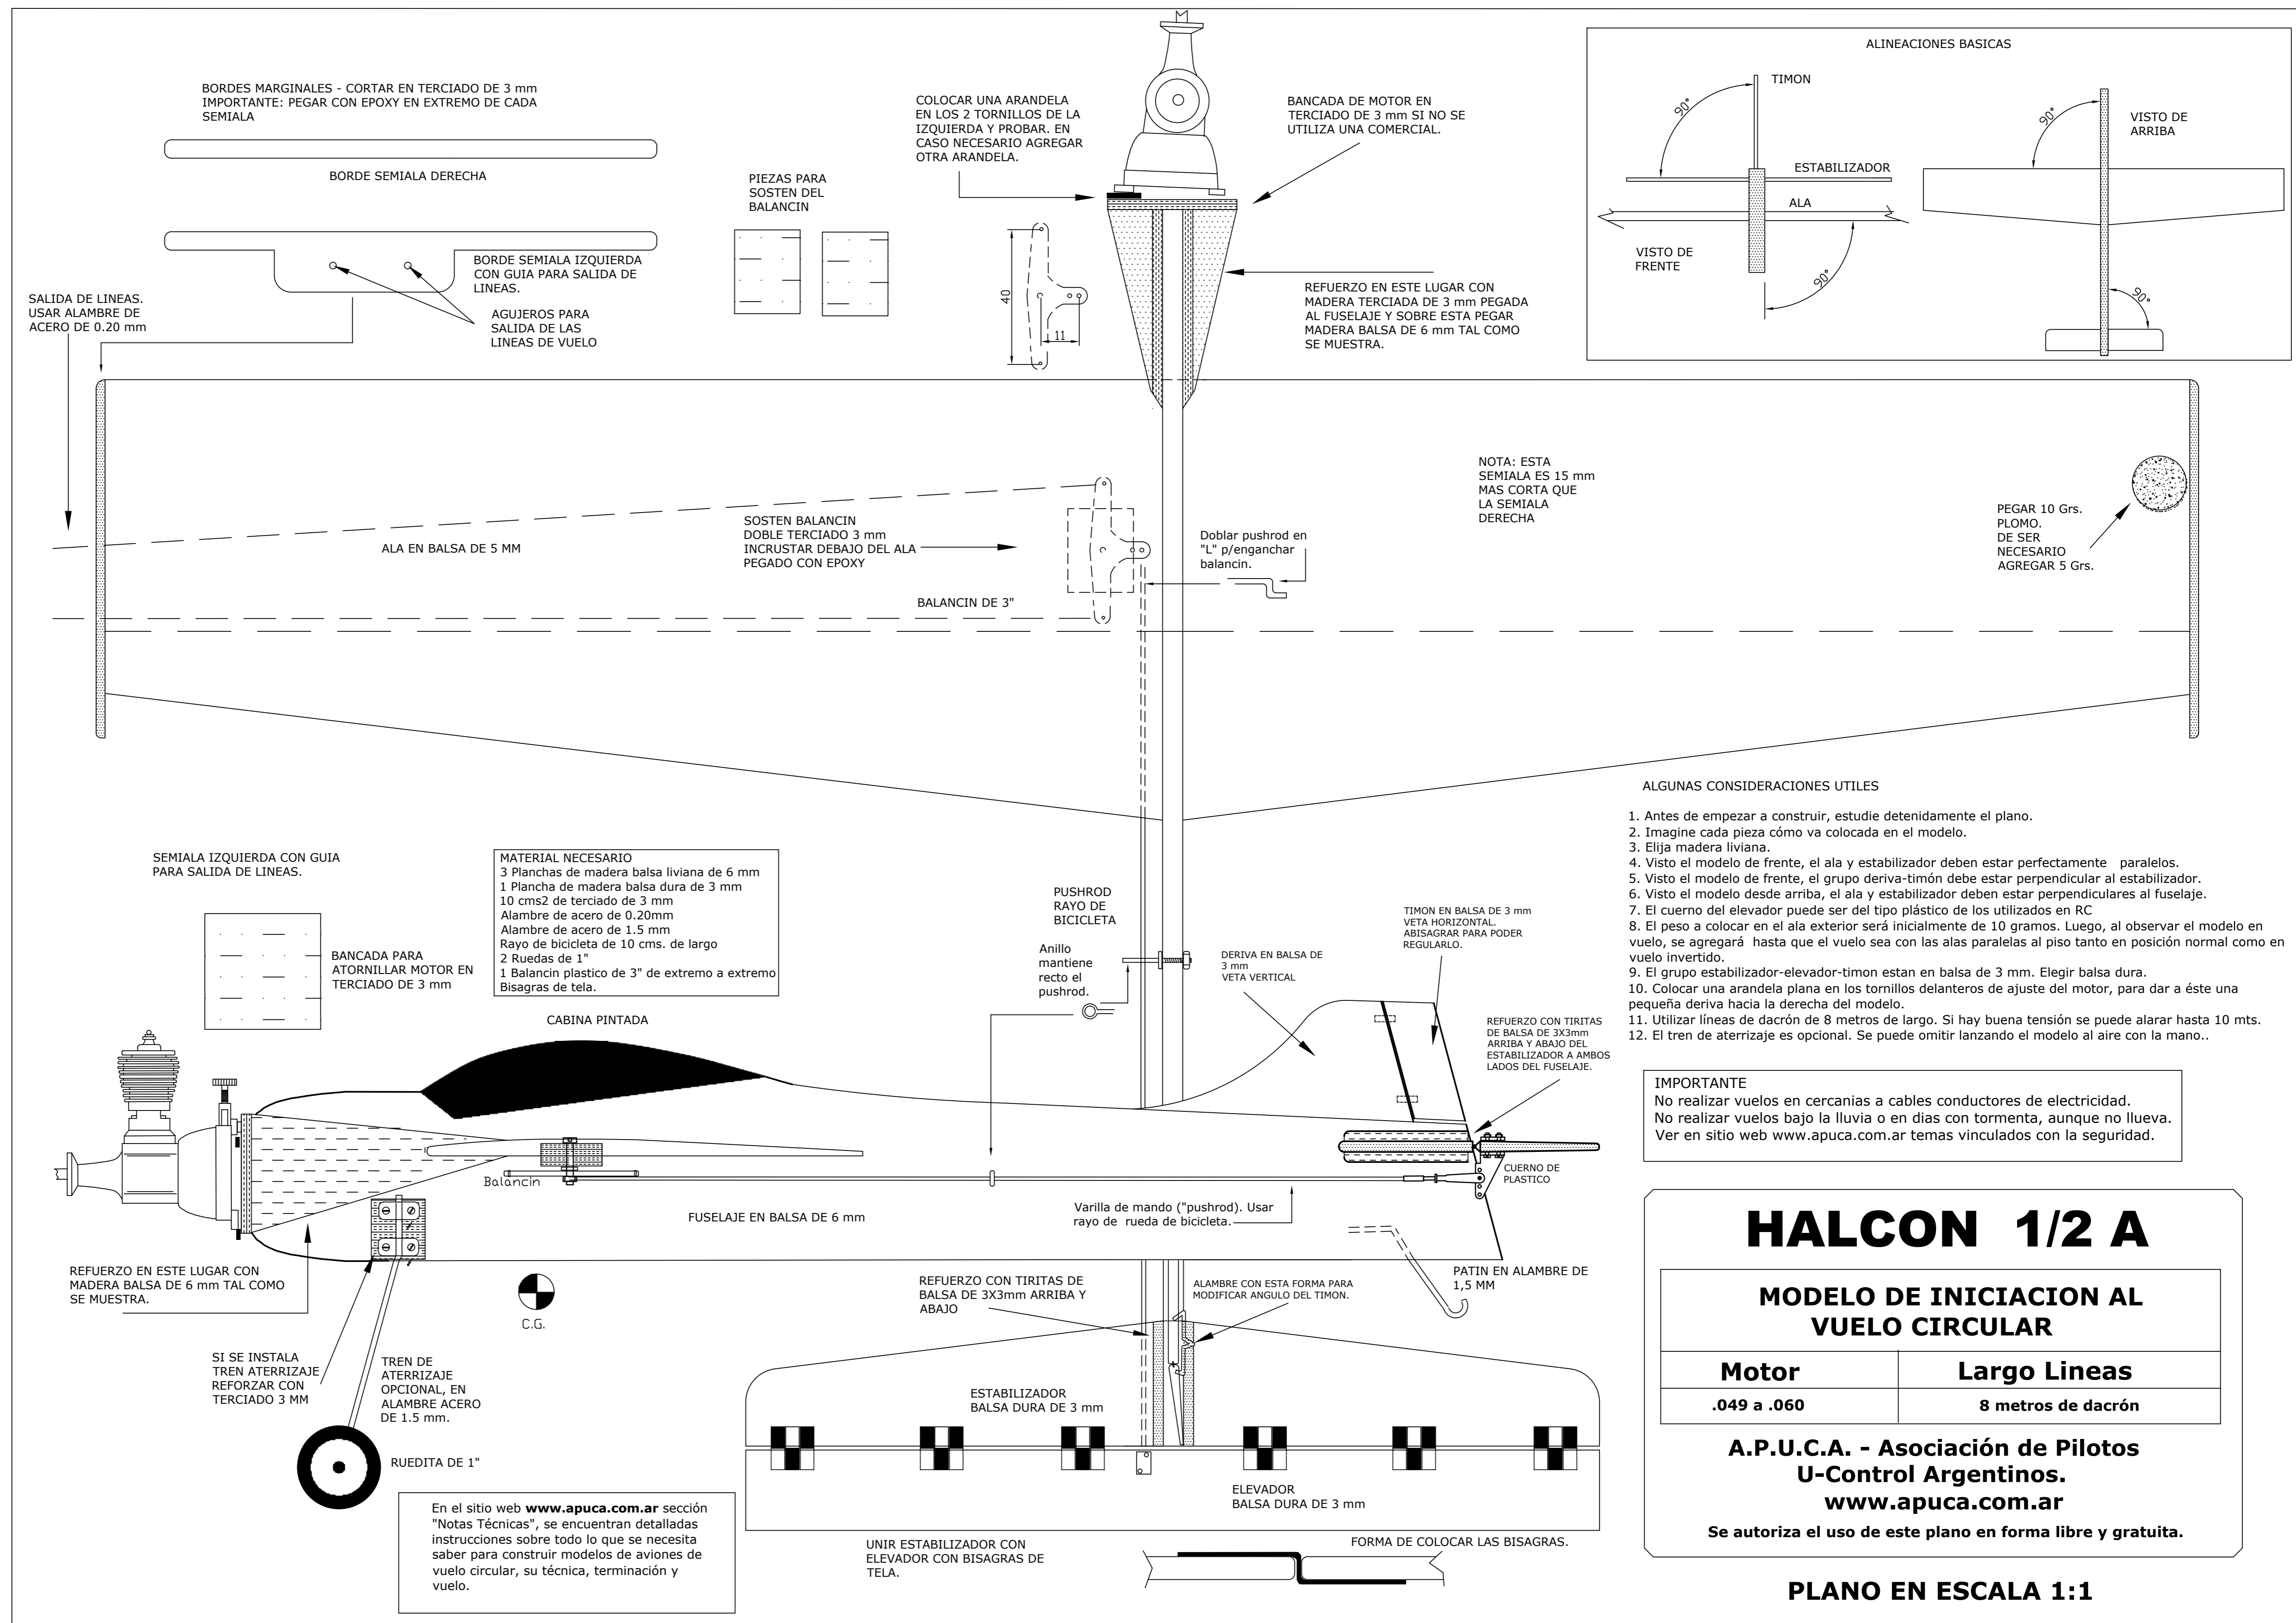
BORDES MARGINALES - CORTAR EN TERCIADO DE 3 mm
IMPORTANTE: PEGAR CON EPOXY EN EXTREMO DE CADA SEMIALA

BORDE SEMIALA DERECHA

BORDE SEMIALA IZQUIERDA CON GUIA PARA SALIDA DE LINEAS.

AGUJEROS PARA SALIDA DE LAS LINEAS DE VUELO

SALIDA DE LINEAS. USAR ALAMBRE DE ACERO DE 0.20 mm

PIEZAS PARA SOSTEN DEL BALANCIN

40

11

COLOCAR UNA ARANDELA EN LOS 2 TORNILLOS DE LA IZQUIERDA Y PROBAR. EN CASO NECESARIO AGREGAR OTRA ARANDELA.

BANCADA DE MOTOR EN TERCIADO DE 3 mm SI NO SE UTILIZA UNA COMERCIAL.

REFUERZO EN ESTE LUGAR CON MADERA TERCIADA DE 3 mm PEGADA AL FUSELAJE Y SOBRE ESTA PEGAR MADERA BALSA DE 6 mm TAL COMO SE MUESTRA.

ALINEACIONES BASICAS

TIMON

90°

ESTABILIZADOR

ALA

VISTO DE FRENTE

90°

90°

VISTO DE ARRIBA

90°

NOTA: ESTA SEMIALA ES 15 mm MAS CORTA QUE LA SEMIALA DERECHA

PEGAR 10 Grs. PLOMO. DE SER NECESARIO AGREGAR 5 Grs.

ALA EN BALSA DE 5 MM

SOSTEN BALANCIN
DOBLE TERCIADO 3 mm
INCRUSTAR DEBAJO DEL ALA
PEGADO CON EPOXY

Doblar pushrod en "L" p/enganchar balancin.

BALANCIN DE 3"

ALGUNAS CONSIDERACIONES UTILES

1. Antes de empezar a construir, estudie detenidamente el plano.
2. Imagine cada pieza cómo va colocada en el modelo.
3. Elija madera liviana.
4. Visto el modelo de frente, el ala y estabilizador deben estar perfectamente paralelos.
5. Visto el modelo de frente, el grupo deriva-timón debe estar perpendicular al estabilizador.
6. Visto el modelo desde arriba, el ala y estabilizador deben estar perpendiculares al fuselaje.
7. El cuerno del elevador puede ser del tipo plástico de los utilizados en RC
8. El peso a colocar en el ala exterior será inicialmente de 10 gramos. Luego, al observar el modelo en vuelo, se agregará hasta que el vuelo sea con las alas paralelas al piso tanto en posición normal como en vuelo invertido.
9. El grupo estabilizador-elevador-timon estan en balsa de 3 mm. Elegir balsa dura.
10. Colocar una arandela plana en los tornillos delanteros de ajuste del motor, para dar a éste una pequeña deriva hacia la derecha del modelo.
11. Utilizar líneas de dacrón de 8 metros de largo. Si hay buena tensión se puede alarar hasta 10 mts.
12. El tren de aterrizaje es opcional. Se puede omitir lanzando el modelo al aire con la mano..

SEMIALA IZQUIERDA CON GUIA PARA SALIDA DE LINEAS.

BANCADA PARA ATORNILLAR MOTOR EN TERCIADO DE 3 mm

MATERIAL NECESARIO
3 Planchas de madera balsa liviana de 6 mm
1 Plancha de madera balsa dura de 3 mm
10 cms2 de terciado de 3 mm
Alambre de acero de 0.20mm
Alambre de acero de 1.5 mm
Rayo de bicicleta de 10 cms. de largo
2 Ruedas de 1"
1 Balancin plastico de 3" de extremo a extremo
Bisagras de tela.

PUSHROD RAYO DE BICICLETA

Anillo mantiene recto el pushrod.

DERIVA EN BALSA DE 3 mm
VETA VERTICAL

TIMON EN BALSA DE 3 mm
VETA HORIZONTAL.
ABISAGRAR PARA PODER REGULARLO.

REFUERZO CON TIRITAS DE BALSA DE 3X3mm ARRIBA Y ABAJO DEL ESTABILIZADOR A AMBOS LADOS DEL FUSELAJE.

IMPORTANTE
No realizar vuelos en cercanias a cables conductores de electricidad.
No realizar vuelos bajo la lluvia o en dias con tormenta, aunque no llueva.
Ver en sitio web www.apuca.com.ar temas vinculados con la seguridad.

CABINA PINTADA

Balancin

CUERNO DE PLASTICO

FUSELAJE EN BALSA DE 6 mm

Varilla de mando ("pushrod). Usar rayo de rueda de bicicleta.

HALCON 1/2 A

MODELO DE INICIACION AL VUELO CIRCULAR

| Motor | Largo Lineas |
|---|---|
| .049 a .060 | 8 metros de dacrón |

A.P.U.C.A. - Asociación de Pilotos U-Control Argentinos.
www.apuca.com.ar

Se autoriza el uso de este plano en forma libre y gratuita.

REFUERZO EN ESTE LUGAR CON MADERA BALSA DE 6 mm TAL COMO SE MUESTRA.

C.G.

REFUERZO CON TIRITAS DE BALSA DE 3X3mm ARRIBA Y ABAJO

ALAMBRE CON ESTA FORMA PARA MODIFICAR ANGULO DEL TIMON.

PATIN EN ALAMBRE DE 1,5 MM

SI SE INSTALA TREN ATERRIZAJE REFORZAR CON TERCIADO 3 MM

TREN DE ATERRIZAJE OPCIONAL, EN ALAMBRE ACERO DE 1.5 mm.

ESTABILIZADOR
BALSA DURA DE 3 mm

RUEDITA DE 1"

ELEVADOR
BALSA DURA DE 3 mm

En el sitio web www.apuca.com.ar sección "Notas Técnicas", se encuentran detalladas instrucciones sobre todo lo que se necesita saber para construir modelos de aviones de vuelo circular, su técnica, terminación y vuelo.

UNIR ESTABILIZADOR CON ELEVADOR CON BISAGRAS DE TELA.

FORMA DE COLOCAR LAS BISAGRAS.

PLANO EN ESCALA 1:1